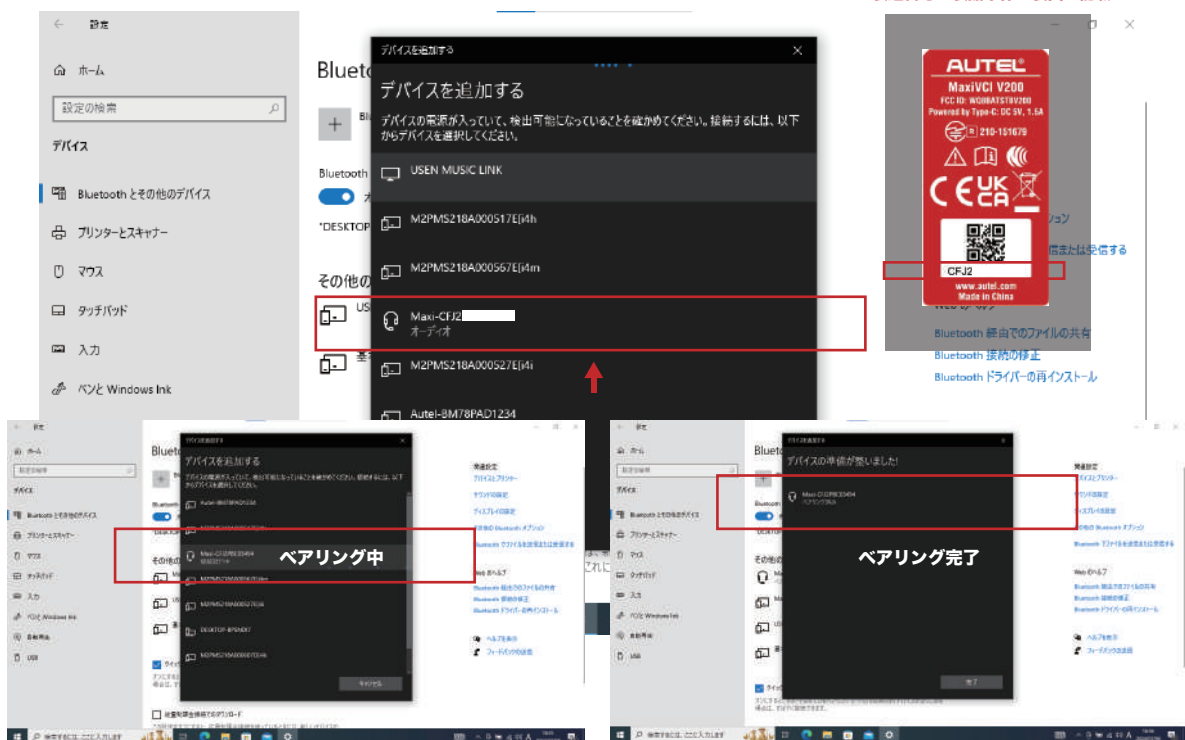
設定

ホーム

設定の検索

デバイス

Bluetooth とその他のデバイス

プリンターとスキャナー

マウス

タッチパッド

入力

ペンと Windows Ink

Blueto

Bluetooth

"DESKTOP

その他の

デバイスを追加する

デバイスを追加する

デバイスの電源が入っていて、検出可能になっていることを確かめてください。接続するには、以下からデバイスを選択してください。

USEN MUSIC LINK

M2PMS218A000517E[i4h

M2PMS218A000567E[i4m

Maxi-CFJ2
オーディオ

M2PMS218A000527E[i4i

Autel-BM78PAD1234

AUTEL
MaxiVCI V200
FCC ID: WQ8MATSTBV200
Powered by Type-C: DC 5V, 1.5A
210-151679
CE UK CA
CFJ2
www.autel.com
Made in China

ション

または受信する

Bluetooth 経由でのファイルの共有
Bluetooth 接続の修正
Bluetooth ドライバーの再インストール

デバイスを追加する

ペアリング中

キャンセル

ペアリング完了

デバイスの準備が整いました!

完了